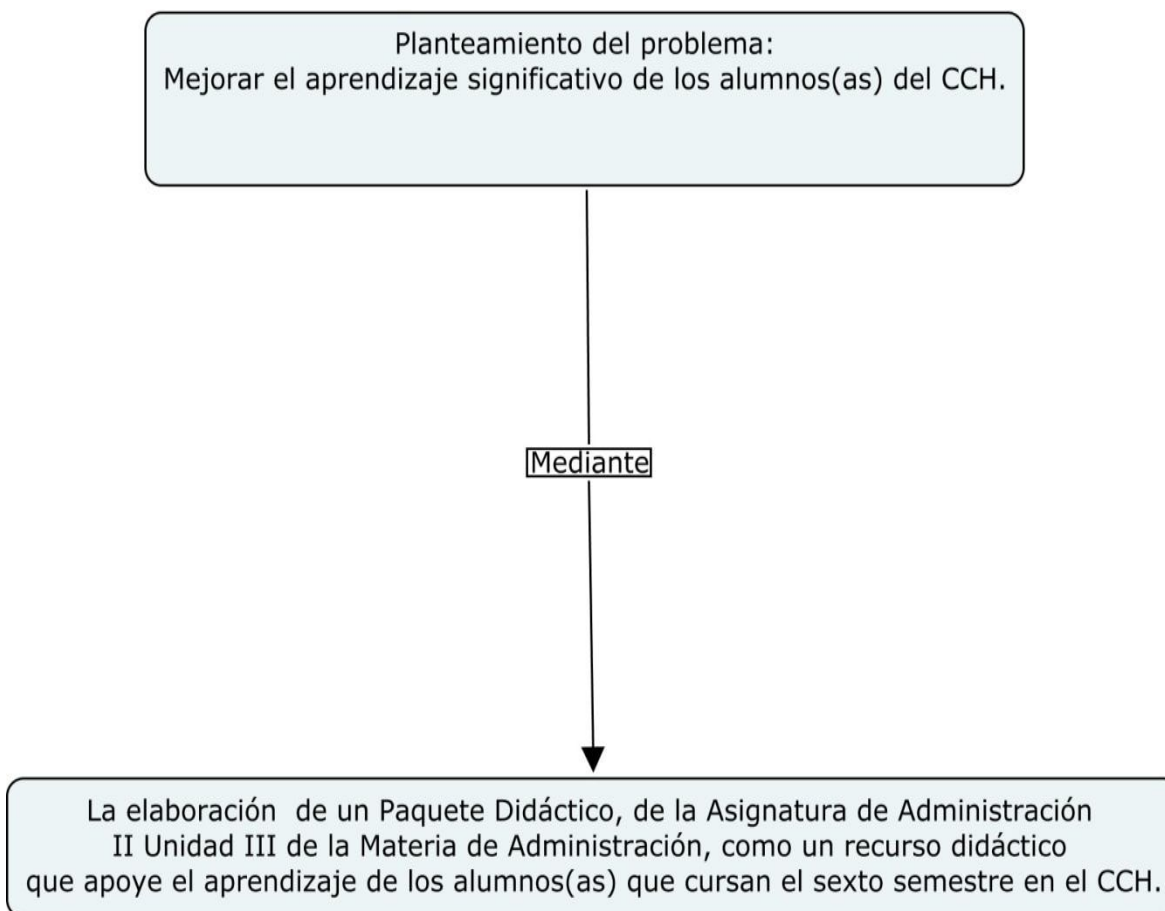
Planteamiento del problema:
Mejorar el aprendizaje significativo de los alumnos(as) del CCH.

Mediante

La elaboración de un Paquete Didáctico, de la Asignatura de Administración II Unidad III de la Materia de Administración, como un recurso didáctico que apoye el aprendizaje de los alumnos(as) que cursan el sexto semestre en el CCH.